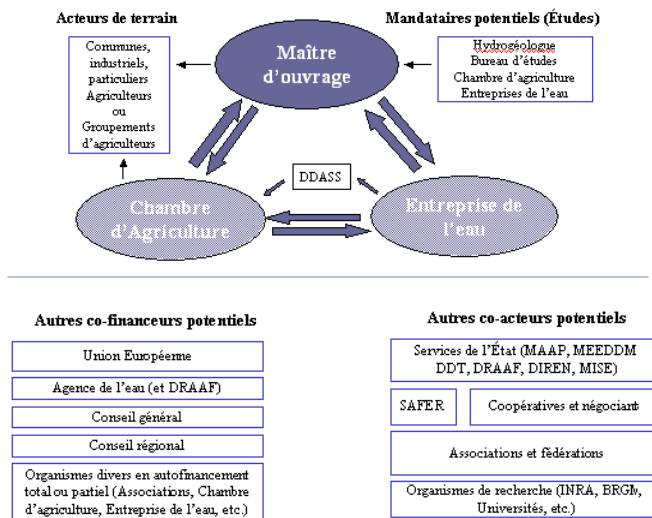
Acteurs de terrain

Mandataires potentiels (Études)

Communes, industriels, particuliers Agriculteurs ou Groupements d'agriculteurs

Maître d'ouvrage

Hydrogéologue
Bureau d'études
Chambre d'agriculture
Entreprises de l'eau

DDASS

Chambre d'Agriculture

Entreprise de l'eau

Autres co-financeurs potentiels

Union Européenne

Agence de l'eau (et DRAAF)

Conseil général

Conseil régional

Organismes divers en autofinancement total ou partiel (Associations, Chambre d'agriculture, Entreprise de l'eau, etc.)

Autres co-acteurs potentiels

Services de l'État (MAAP, MEEDDM DDT, DRAAF, DIREN, MISE)

SAFER

Coopératives et négociant

Associations et fédérations

Organismes de recherche (INRA, BRGM, Universités, etc.)